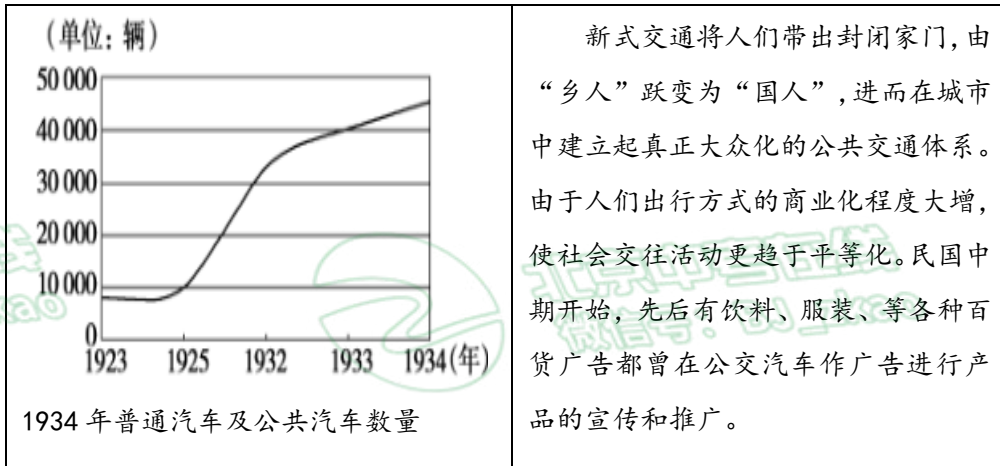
| (单位:辆) 50 000 40 000 30 000 20 000 10 000 0 1923 1925 1932 1933 1934(年) 1934 年普通汽车及公共汽车数量 | 新式交通将人们带出封闭家门,由“乡人”跃变为“国人”,进而在城市中建立起真正大众化的公共交通体系。由于人们出行方式的商业化程度大增,使社会交往活动更趋于平等化。民国中期开始,先后有饮料、服装、等各种百货广告都曾在公交汽车作广告进行产品的宣传和推广。 |
|---|---|